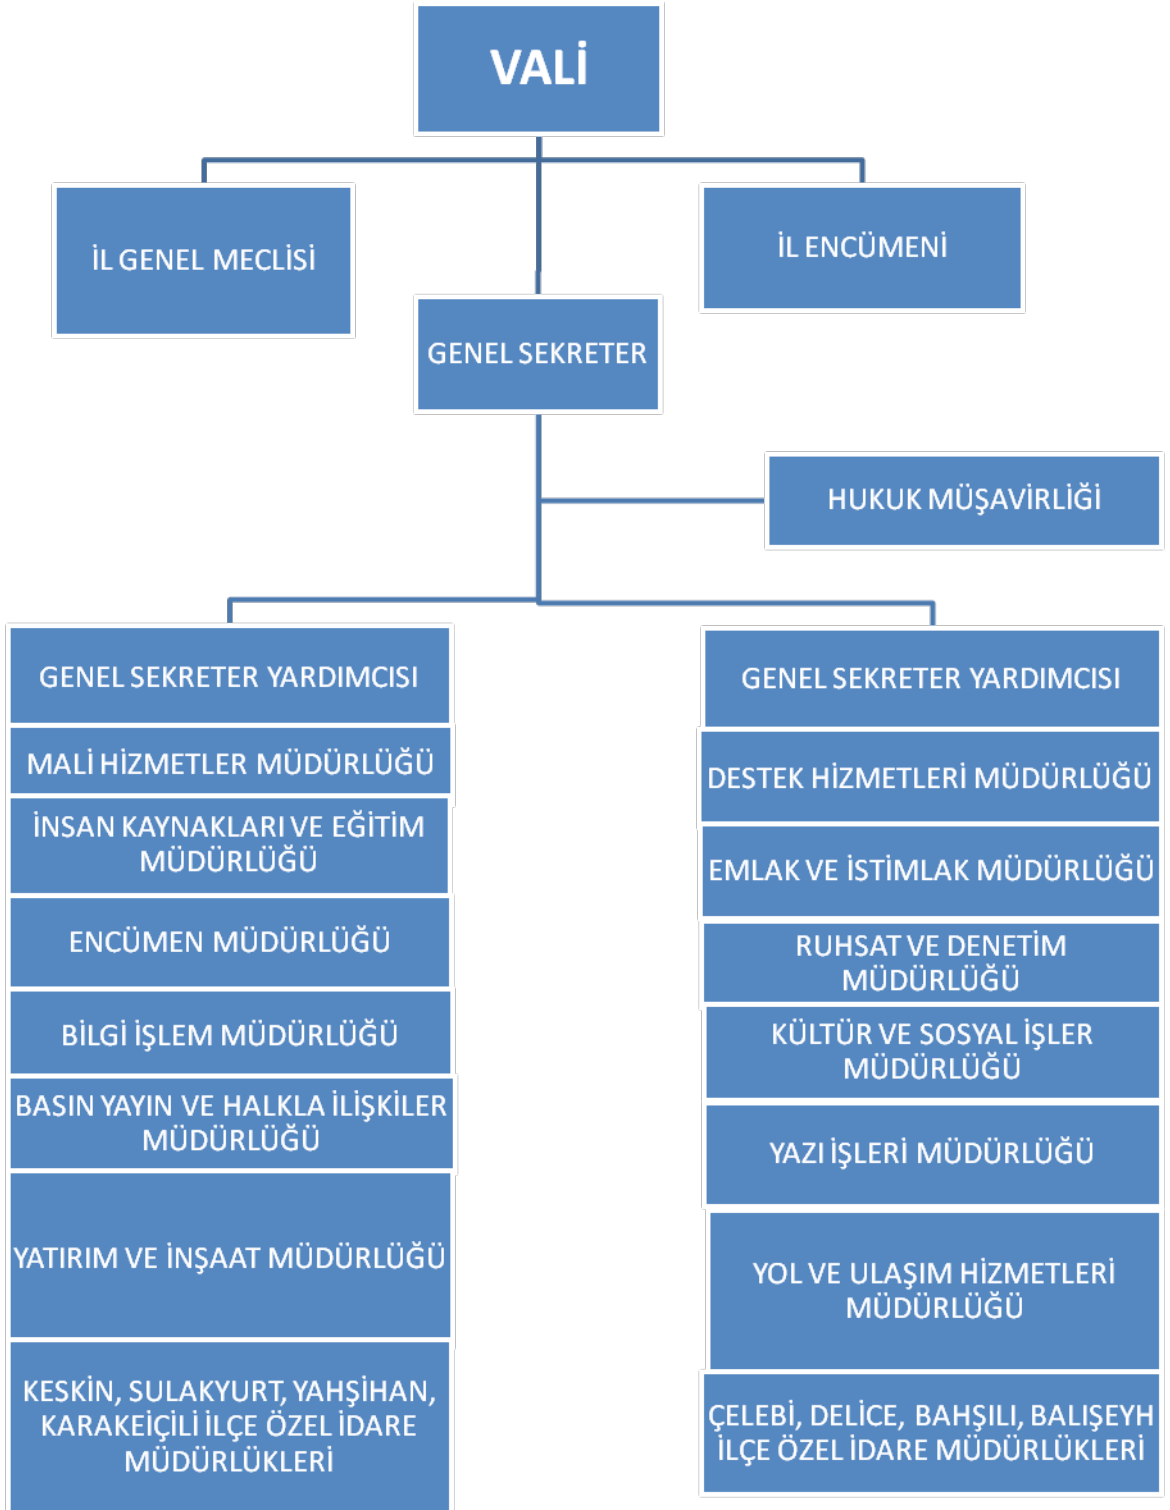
VALİ

İL GENEL MECLİSİ

İL ENCÜMENİ

GENEL SEKRETER

HUKUK MÜŞAVİRLİĞİ

GENEL SEKRETER YARDIMCISI

MALİ HİZMETLER MÜDÜRLÜĞÜ

İNSAN KAYNAKLARI VE EĞİTİM MÜDÜRLÜĞÜ

ENCÜMEN MÜDÜRLÜĞÜ

BİLGİ İŞLEM MÜDÜRLÜĞÜ

BASIN YAYIN VE HALKLA İLİŞKİLER MÜDÜRLÜĞÜ

YATIRIM VE İNŞAAT MÜDÜRLÜĞÜ

KESKİN, SULAKYURT, YAHŞİHAN, KARAKEİÇİLİ İLÇE ÖZEL İDARE MÜDÜRLÜKLERİ

GENEL SEKRETER YARDIMCISI

DESTEK HİZMETLERİ MÜDÜRLÜĞÜ

EMLAK VE İSTİMLAK MÜDÜRLÜĞÜ

RUHSAT VE DENETİM MÜDÜRLÜĞÜ

KÜLTÜR VE SOSYAL İŞLER MÜDÜRLÜĞÜ

YAZI İŞLERİ MÜDÜRLÜĞÜ

YOL VE ULAŞIM HİZMETLERİ MÜDÜRLÜĞÜ

ÇELEBİ, DELİCE, BAHŞILI, BALIŞEYH İLÇE ÖZEL İDARE MÜDÜRLÜKLERİ